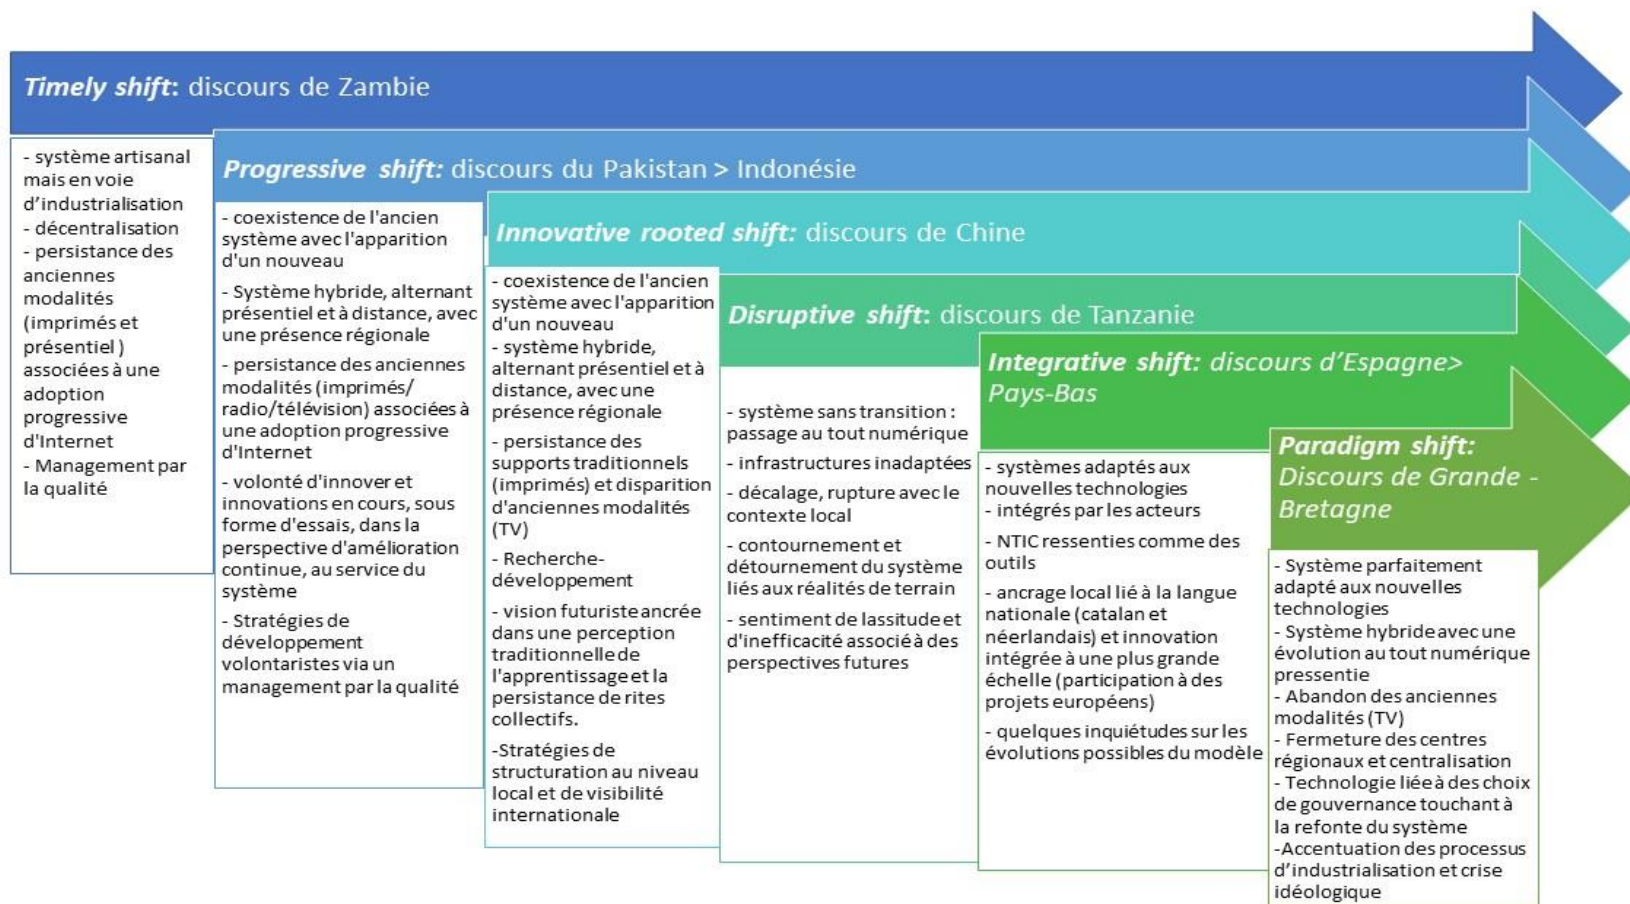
**Timely shift**: discours de Zambie

- système artisanal mais en voie d'industrialisation
- décentralisation
- persistance des anciennes modalités (imprimés et présentiel ) associées à une adoption progressive d'Internet
- Management par la qualité

**Progressive shift:** discours du Pakistan > Indonésie

- coexistence de l'ancien système avec l'apparition d'un nouveau

- Système hybride, alternant présentiel et à distance, avec une présence régionale

- persistance des anciennes modalités (imprimés/ radio/télévision) associées à une adoption progressive d'Internet

- volonté d'innover et innovations en cours, sous forme d'essais, dans la perspective d'amélioration continue, au service du système

- Stratégies de développement volontaristes via un management par la qualité

**Innovative rooted shift:** discours de Chine

- coexistence de l'ancien système avec l'apparition d'un nouveau
- système hybride, alternant présentiel et à distance, avec une présence régionale

- persistance des supports traditionnels (imprimés) et disparition d'anciennes modalités (TV)

- Recherche-développement

- vision futuriste ancrée dans une perception traditionnelle de l'apprentissage et la persistance de rites collectifs.

-Stratégies de structuration au niveau local et de visibilité internationale

**Disruptive shift**: discours de Tanzanie

- système sans transition : passage au tout numérique

- infrastructures inadaptées

- décalage, rupture avec le contexte local

- contournement et détournement du système liés aux réalités de terrain

- sentiment de lassitude et d'inefficacité associé à des perspectives futures

**Integrative shift:** *discours d'Espagne> Pays-Bas*

- systèmes adaptés aux nouvelles technologies
- intégrés par les acteurs

- NTIC ressenties comme des outils

- ancrage local lié à la langue nationale (catalan et néerlandais) et innovation intégrée à une plus grande échelle (participation à des projets européens)

- quelques inquiétudes sur les évolutions possibles du modèle

**Paradigm shift:** *Discours de Grande - Bretagne*

- Système parfaitement adapté aux nouvelles technologies
- Système hybride avec une évolution au tout numérique pressentie
- Abandon des anciennes modalités (TV)
- Fermeture des centres régionaux et centralisation
- Technologie liée à des choix de gouvernance touchant à la refonte du système
-Accentuation des processus d'industrialisation et crise idéologique